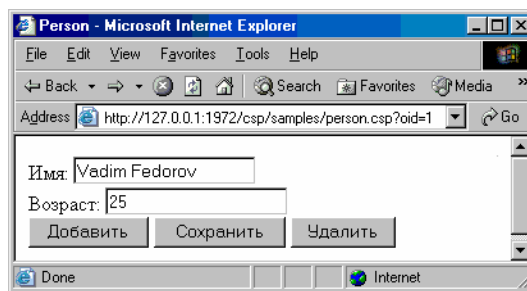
Person - Microsoft Internet Explorer

File Edit View Favorites Tools Help

Back Search Favorites Media

Address http://127.0.0.1:1972/csp/samples/person.csp?oid=1 Go

Имя: Vadim Fedorov

Возраст: 25

Добавить Сохранить Удалить

Done Internet